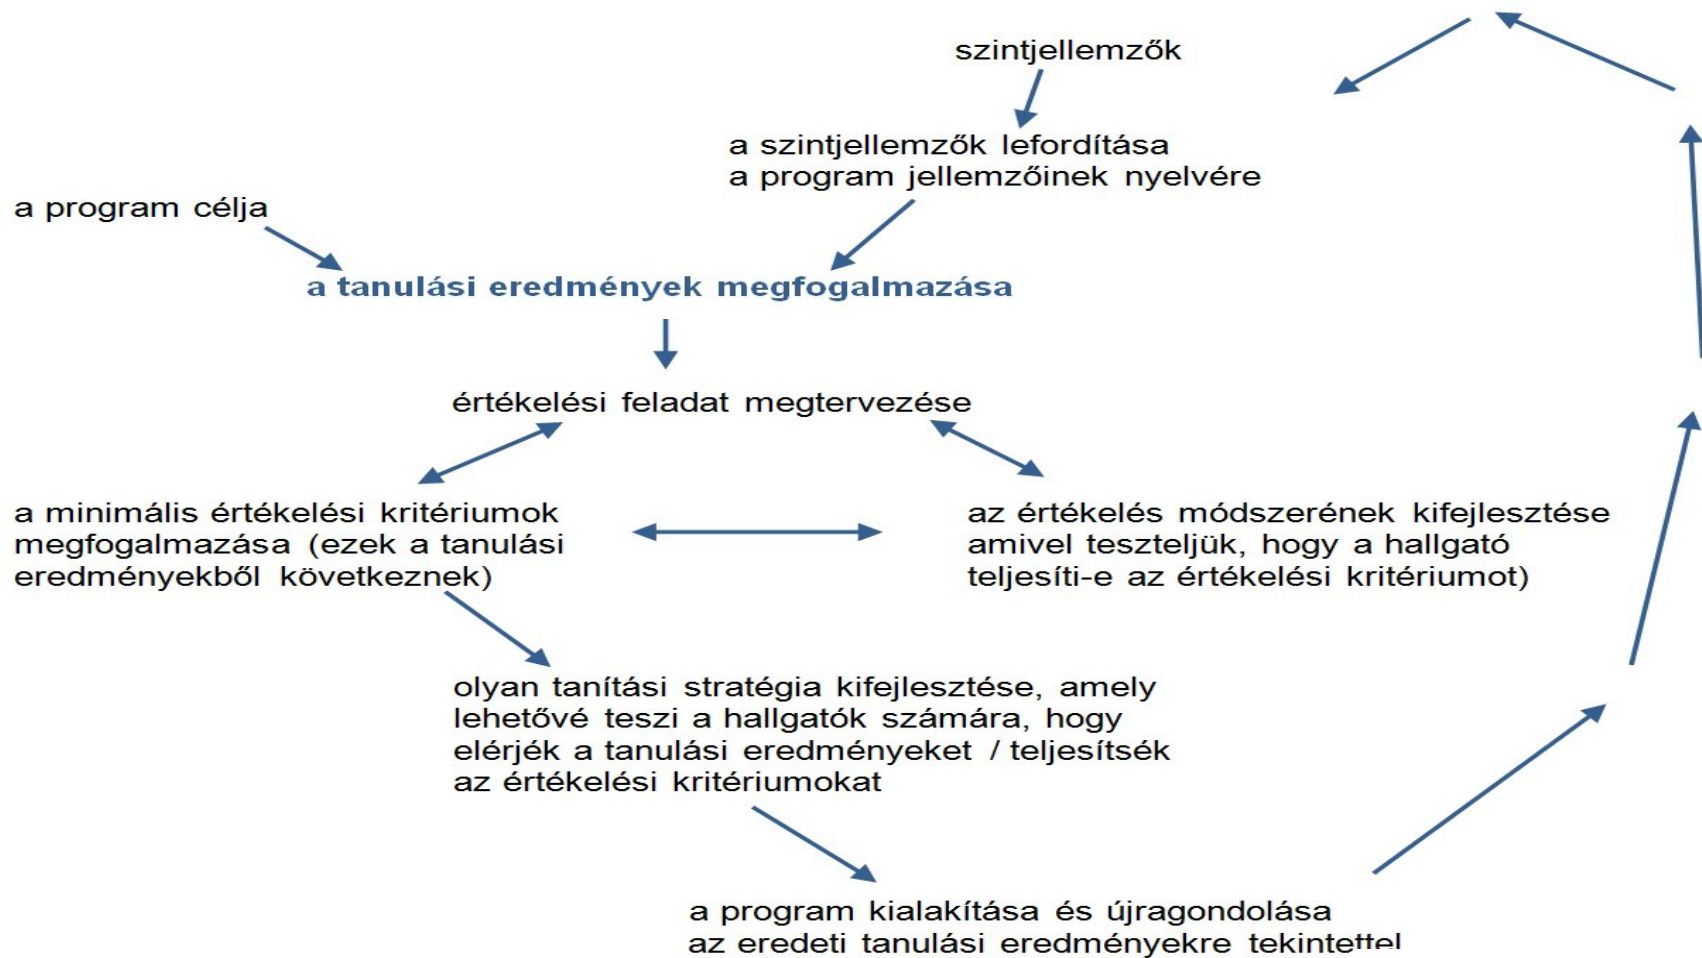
szintjellemzők

a szintjellemzők lefordítása
a program jellemzőinek nyelvére

a program célja

a tanulási eredmények megfogalmazása

értékelési feladat megtervezése

a minimális értékelési kritériumok megfogalmazása (ezek a tanulási eredményekből következnek)

az értékelés módszerének kifejlesztése amivel teszteljük, hogy a hallgató teljesíti-e az értékelési kritériumot)

olyan tanítási stratégia kifejlesztése, amely lehetővé teszi a hallgatók számára, hogy elérjék a tanulási eredményeket / teljesítsék az értékelési kritériumokat

a program kialakítása és újragondolása
az eredeti tanulási eredményekre tekintettel